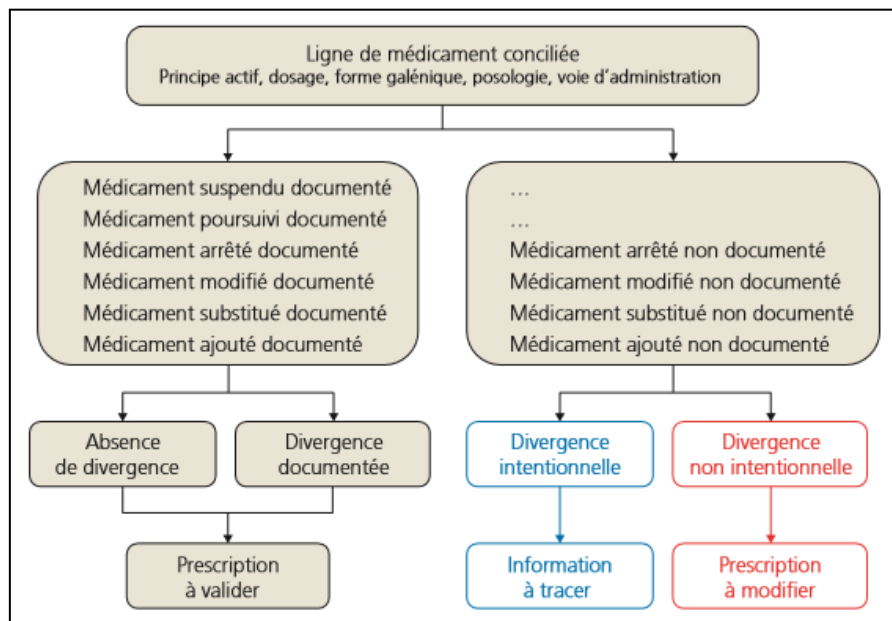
Ligne de médicament conciliée
Principe actif, dosage, forme galénique, posologie, voie d'administration

Médicament suspendu documenté
Médicament poursuivi documenté
Médicament arrêté documenté
Médicament modifié documenté
Médicament substitué documenté
Médicament ajouté documenté

...
...
Médicament arrêté non documenté
Médicament modifié non documenté
Médicament substitué non documenté
Médicament ajouté non documenté

Absence de divergence

Divergence documentée

Divergence intentionnelle

Divergence non intentionnelle

Prescription à valider

Information à tracer

Prescription à modifier